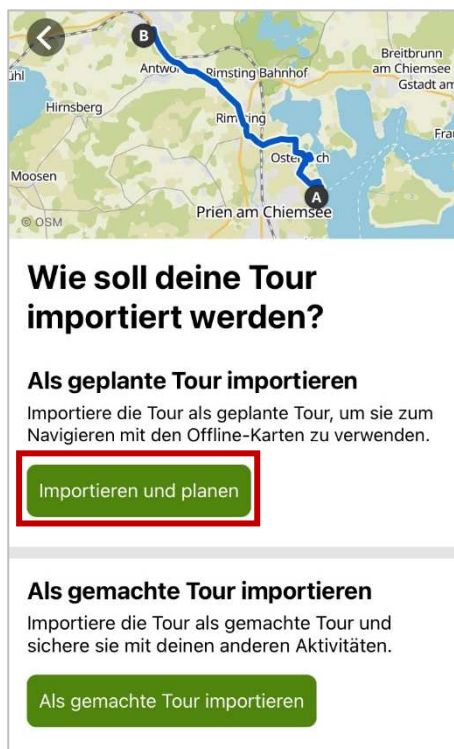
B
ühl
Antw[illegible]
Rimsting Bahnhof
Breitbrunn am Chiemsee
Gstadt am
Hirnsberg
Rim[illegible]ing
Fra
Moosen
Oste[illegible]ch
A
© OSM
Prien am Chiemsee

Wie soll deine Tour importiert werden?

Als geplante Tour importieren

Importiere die Tour als geplante Tour, um sie zum Navigieren mit den Offline-Karten zu verwenden.

Importieren und planen

Als gemachte Tour importieren

Importiere die Tour als gemachte Tour und sichere sie mit deinen anderen Aktivitäten.

Als gemachte Tour importieren